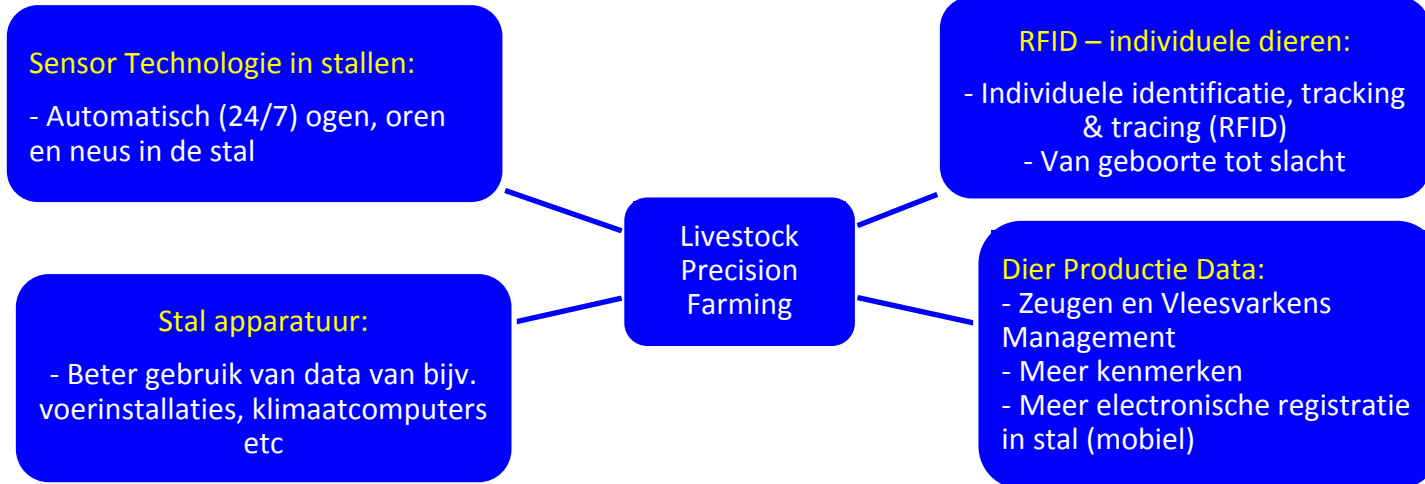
Sensor Technologie in stallen:

- Automatisch (24/7) ogen, oren en neus in de stal

RFID – individuele dieren:

- Individuele identificatie, tracking & tracing (RFID)
- Van geboorte tot slacht

Livestock Precision Farming

Stal apparatuur:

- Beter gebruik van data van bijv. voerinstallaties, klimaatcomputers etc

Dier Productie Data:
- Zeugen en Vleesvarkens Management
- Meer kenmerken
- Meer electronische registratie in stal (mobiel)